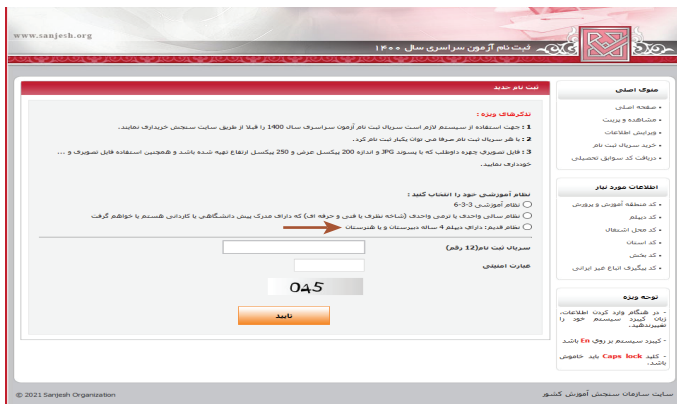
www.sanjesh.org

ثبت نام آزمون سراسری سال ۱۴۰۰

ثبت نام جدید

تذکرهای ویژه :

1 : جهت استفاده از سیستم لازم است سریال ثبت نام آزمون سراسری سال 1400 را قبلا از طریق سایت سنجش خریداری نمایید.

2 : با هر سریال ثبت نام صرفا می توان یکبار ثبت نام کرد.

3 : فایل تصویری چهره داوطلب که با پسوند JPG و اندازه 200 پیکسل عرض و 250 پیکسل ارتفاع تهیه شده باشد و همچنین استفاده فایل تصویری و ... خودداری نمایید.

نظام آموزشی خود را انتخاب کنید :

نظام آموزشی 3-3-6

نظام سالی واحدی یا ترمی واحدی (شاخه نظری یا فنی و حرفه ای) که دارای مدرک پیش دانشگاهی یا کاردانی هستم یا خواهم گرفت

نظام قدیم؛ دارای دیپلم 4 ساله دبیرستان و یا هنرستان

سریال ثبت نام(12 رقم)

عبارت امنیتی

045

تایید

منوی اصلی

صفحه اصلی

مشاهده و پرینت

ویرایش اطلاعات

خرید سریال ثبت نام

دریافت کد سوابق تحصیلی

اطلاعات مورد نیاز

کد منطقه آموزش و پرورش

کد دیپلم

کد محل اشتغال

کد استان

کد بخش

کد پیگیری اتباع غیر ایرانی

توجه ویژه

- در هنگام وارد کردن اطلاعات، زبان کیبرد سیستم خود را تغییر ندهید.

- کیبرد سیستم بر روی En باشد

- کلید Caps lock باید خاموش باشد.

© 2021 Sanjesh Organization

سایت سازمان سنجش آموزش کشور